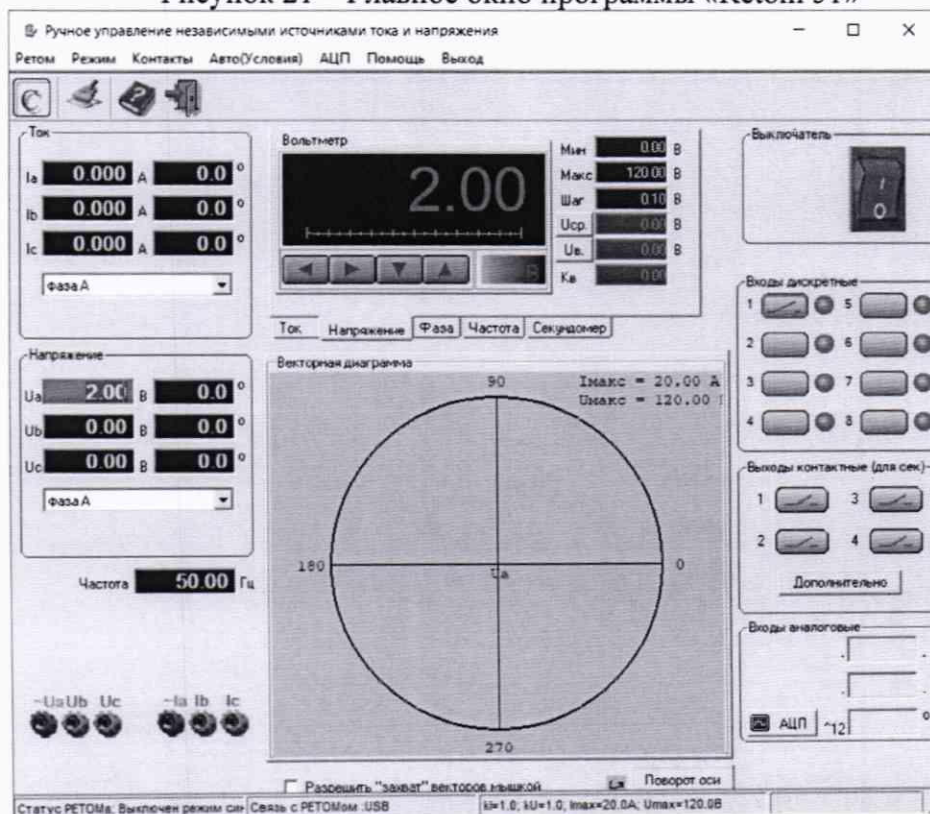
Рисунок 21 – Главное окно программы «Retom 51»

Ручное управление независимыми источниками тока и напряжения

Ретом Режим Контакты Авто(Условия) АЦП Помощь Выход

Ток
Ia 0.000 A 0.0 °
Ib 0.000 A 0.0 °
Ic 0.000 A 0.0 °
фаза А

Вольтметр
2.00
В
Мин 0.00 В
Макс 120.00 В
Шаг 0.10 В
Uср. 0.00 В
Uв. 0.00 В
Кв 0.00

Ток Напряжение Фаза Частота Секундомер

Выключатель
I
O

Входы дискретные
1 5
2 6
3 7
4 8

Напряжение
Ua 2.00 В 0.0 °
Ub 0.00 В 0.0 °
Uc 0.00 В 0.0 °
фаза А

Векторная диаграмма
90
Iмакс = 20.00 А
Uмакс = 120.00 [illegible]
180
0
Ua
270

Выходы контактные (для сек)
1 3
2 4
Дополнительно

Частота 50.00 Гц

Входы аналоговые
АЦП ~12

~Ua Ub Uc ~Ia Ib Ic

Разрешить "захват" векторов мышкой
Поворот оси

Статус РЕТОМа: Выключен режим си | Связь с РЕТОМом :USB | kI=1.0; kU=1.0; Imax=20.0A; Umax=120.0В